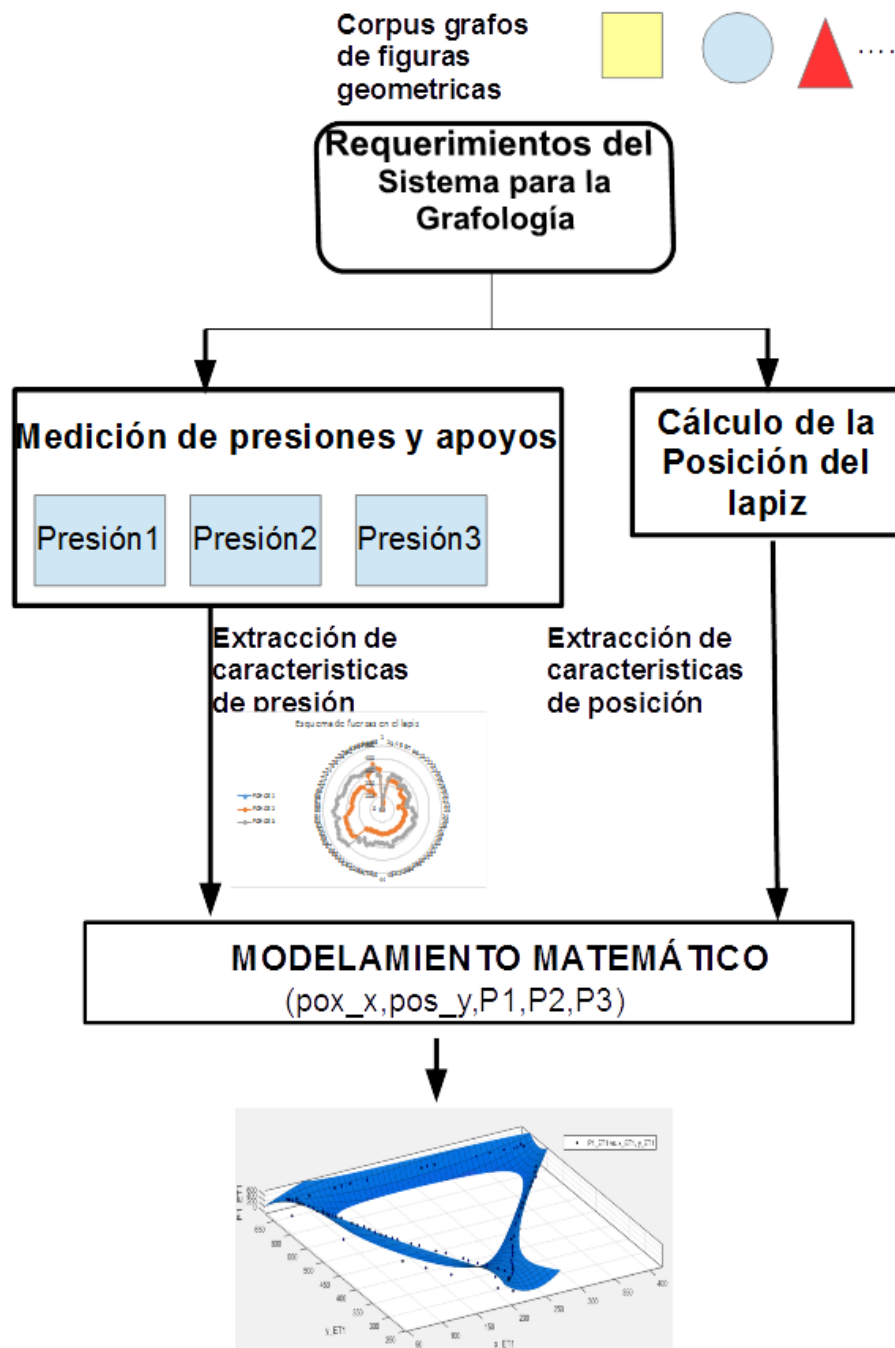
Corpus grafos de figuras geometricas

Requerimientos del Sistema para la Grafología

Medición de presiones y apoyos

Presión1

Presión2

Presión3

Cálculo de la Posición del lapiz

Extracción de caracteristicas de presión

Esquema de fuerzas en el lapiz

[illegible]

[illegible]

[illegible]

Extracción de caracteristicas de posición

MODELAMIENTO MATEMÁTICO
(pox_x,pos_y,P1,P2,P3)

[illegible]

P1_ET1

y_ET1

x_ET1